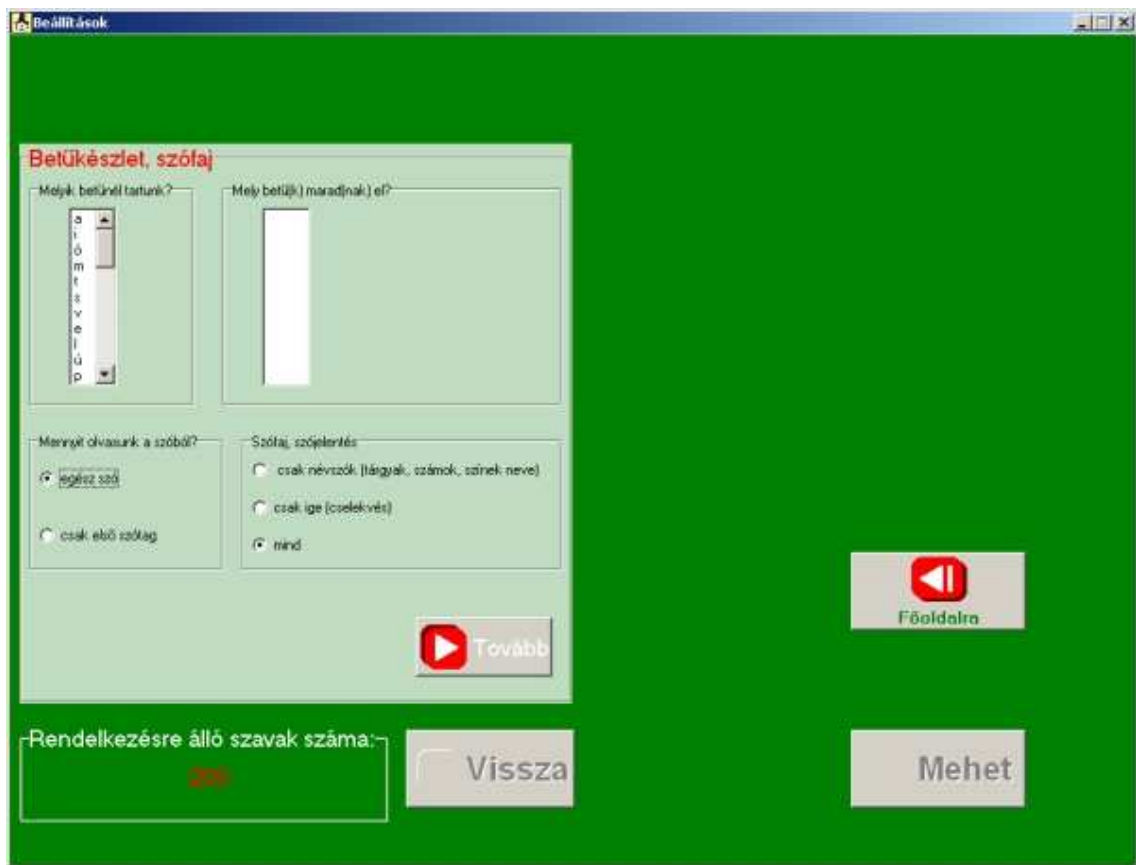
Beállítások

Betűkészlet, szófaj

Melyik betűnél tartunk?

a
i
ó
m
t
s
v
e
l
ú
p

Mely betű(k) marad(nak) el?

Mennyit olvasunk a szóból?

egész szó

csak első szótag

Szófaj, szójelentés

csak névszók (tárgyak, számok, színek neve)

csak ige (cselekvés)

mind

Tovább

Főoldalra

Rendelkezésre álló szavak száma:

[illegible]

Vissza

Mehet